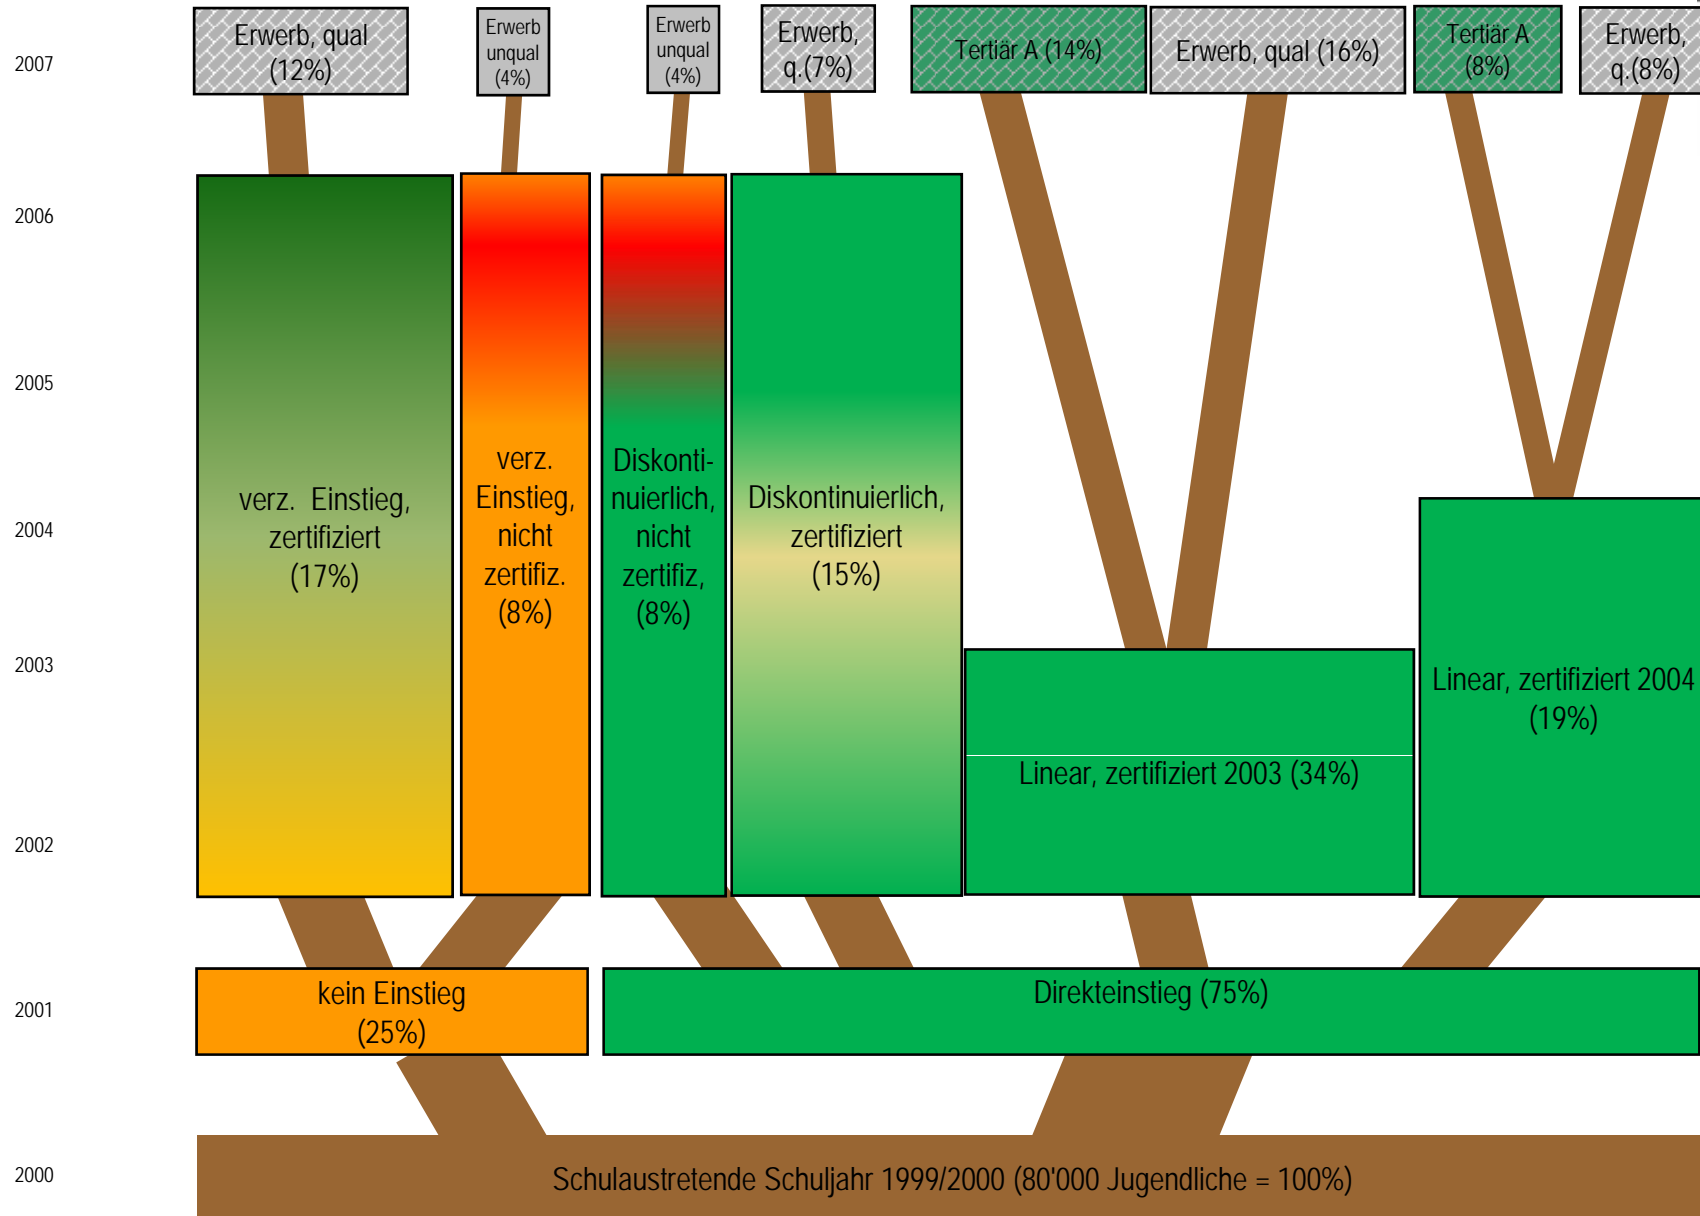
2007

Erwerb, qual (12%)

Erwerb unqual (4%)

Erwerb unqual (4%)

Erwerb, q.(7%)

Tertiär A (14%)

Erwerb, qual (16%)

Tertiär A (8%)

Erwerb, q.(8%)

2006

2005

2004

2003

2002

2001

2000

verz. Einstieg, zertifiziert (17%)

verz. Einstieg, nicht zertifiz. (8%)

Diskontinuierlich, nicht zertifiz, (8%)

Diskontinuierlich, zertifiziert (15%)

Linear, zertifiziert 2003 (34%)

Linear, zertifiziert 2004 (19%)

kein Einstieg (25%)

Direkteinstieg (75%)

Schulaustretende Schuljahr 1999/2000 (80'000 Jugendliche = 100%)